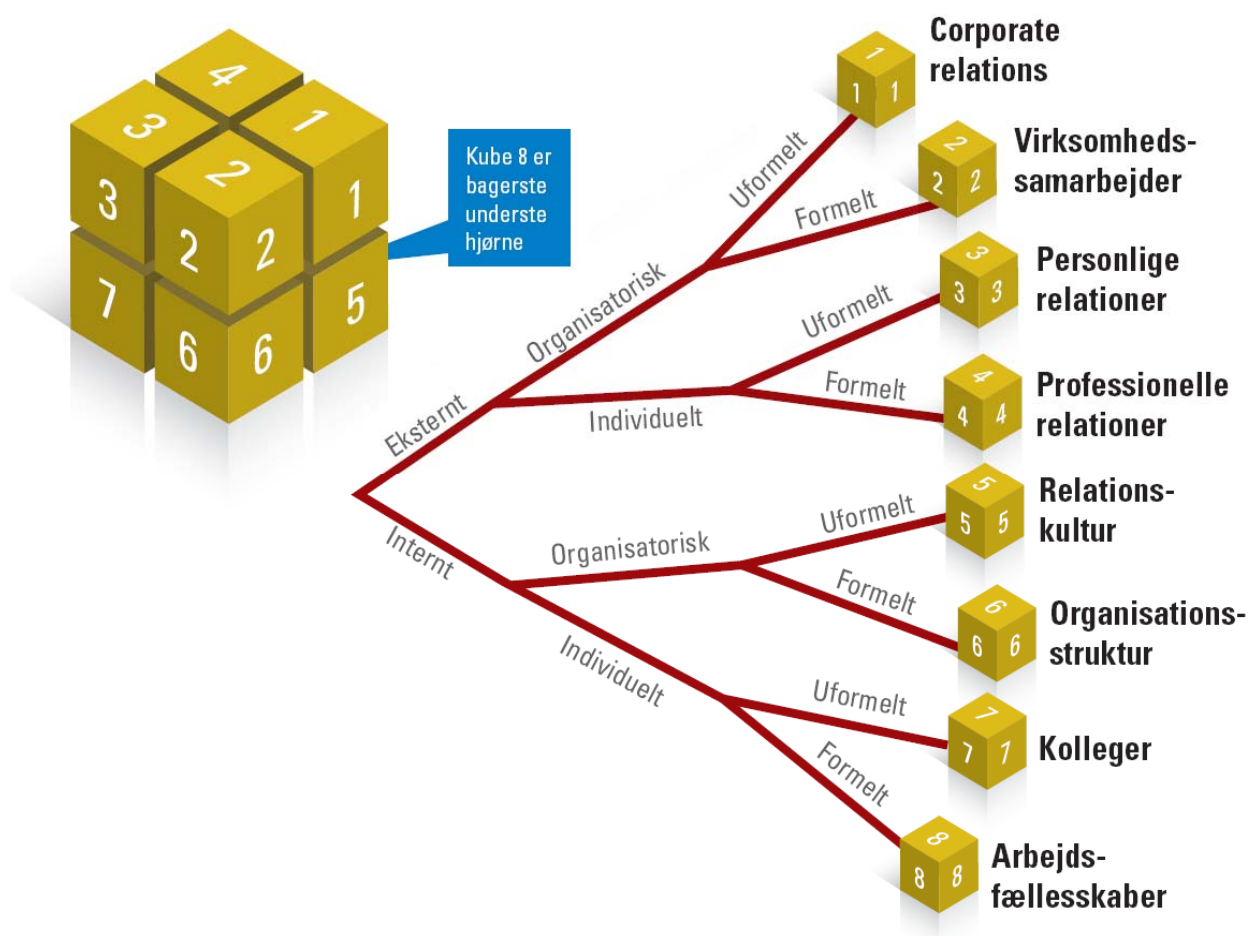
4
3
1
2
3
2
2
1
7
5
6
6

Kube 8 er bagerste underste hjørne

Eksternt
Organisatorisk
Uformelt
Formelt
Individuelt
Uformelt
Formelt
Internt
Organisatorisk
Uformelt
Formelt
Individuelt
Uformelt
Formelt

1
1 1
Corporate relations

2
2 2
Virksomhedssamarbejder

3
3 3
Personlige relationer

4
4 4
Professionelle relationer

5
5 5
Relationskultur

6
6 6
Organisationsstruktur

7
7 7
Kolleger

8
8 8
Arbejdsfællesskaber